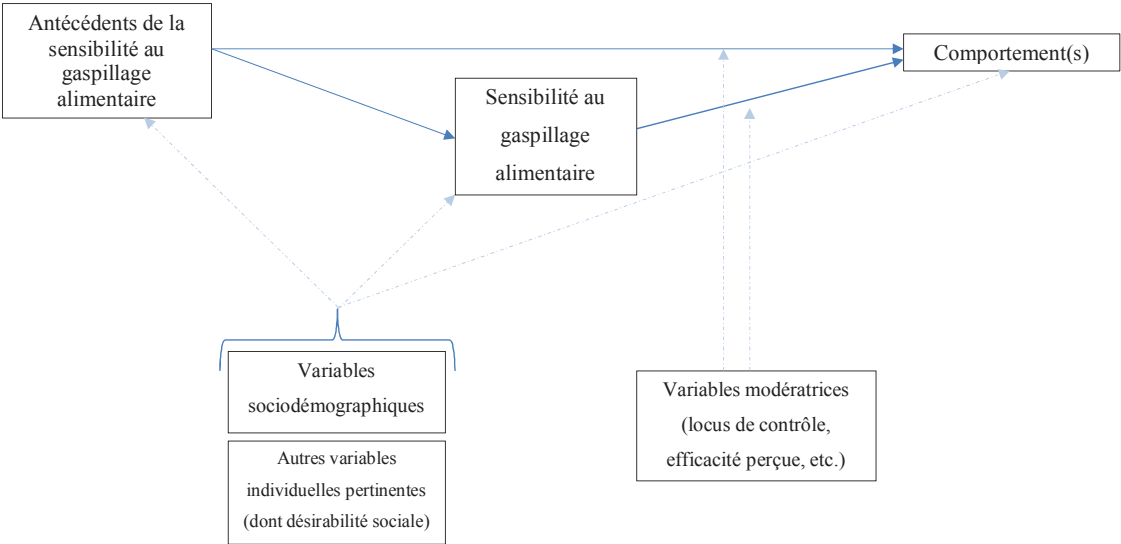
Antécédents de la sensibilité au gaspillage alimentaire

Comportement(s)

Sensibilité au gaspillage alimentaire

Variables sociodémographiques

Autres variables individuelles pertinentes (dont désirabilité sociale)

Variables modératrices (locus de contrôle, efficacité perçue, etc.)